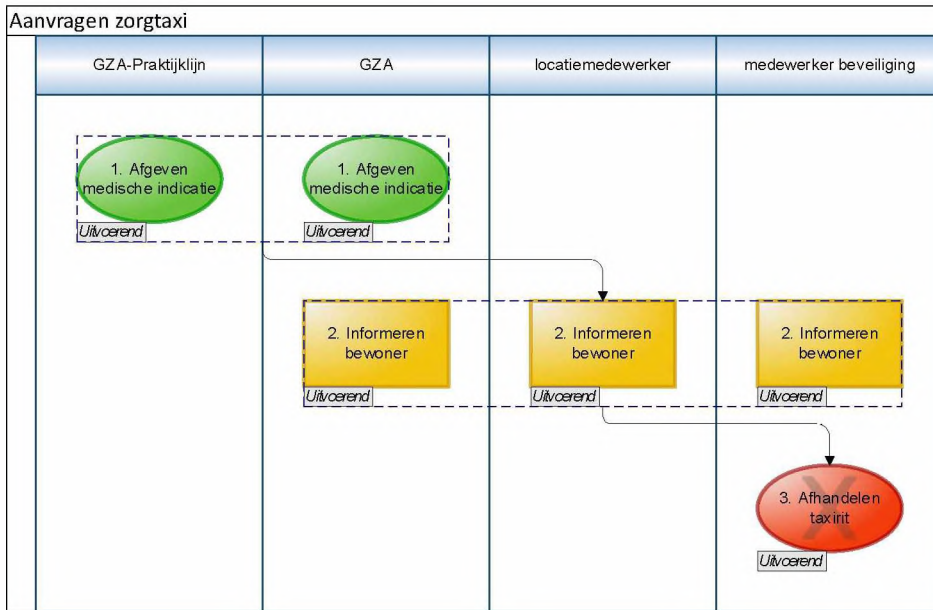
Aanvragen zorgtaxi

| GZA-Praktijklijn | GZA | locatiemedewerker | medewerker beveiliging |
|---|---|---|---|

1. Afgeven medische indicatie
Uitvoerend

1. Afgeven medische indicatie
Uitvoerend

2. Informeren bewoner
Uitvoerend

2. Informeren bewoner
Uitvoerend

2. Informeren bewoner
Uitvoerend

3. Afhandelen taxirit
Uitvoerend